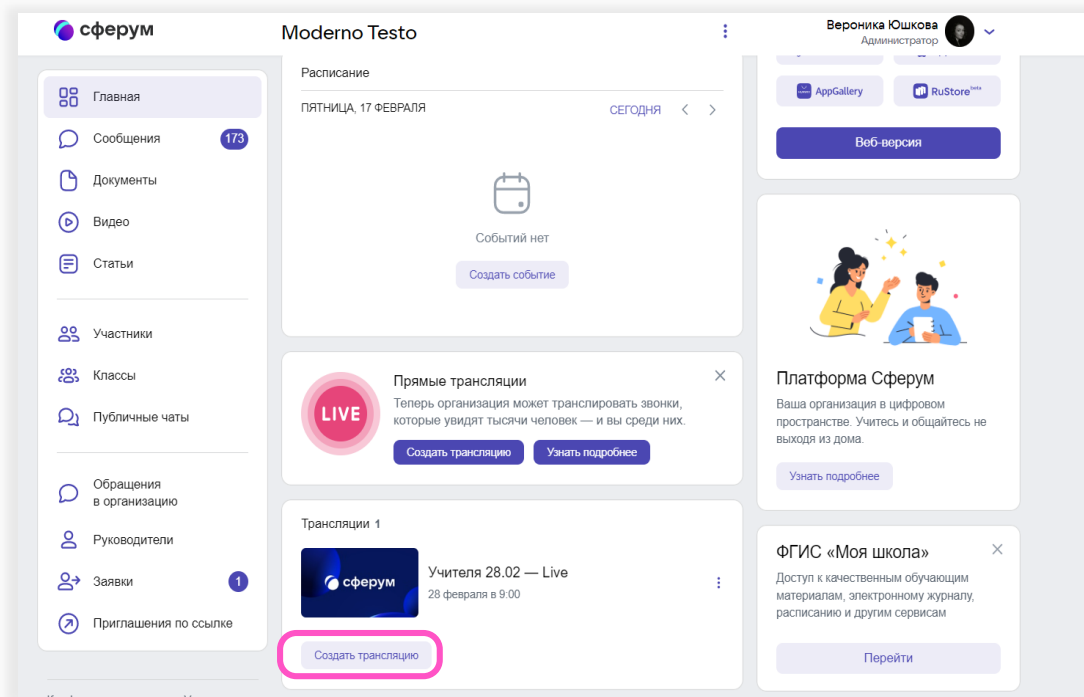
сферум

Moderno Testo

Вероника Юшкова
Администратор

Главная
Сообщения 173
Документы
Видео
Статьи

Участники
Классы
Публичные чаты

Обращения в организацию
Руководители
Заявки 1
Приглашения по ссылке

Расписание

ПЯТНИЦА, 17 ФЕВРАЛЯ
СЕГОДНЯ

Событий нет

Создать событие

LIVE

Прямые трансляции

Теперь организация может транслировать звонки, которые увидят тысячи человек — и вы среди них.

Создать трансляцию
Узнать подробнее

Трансляции 1

сферум

Учителя 28.02 — Live
28 февраля в 9:00

Создать трансляцию

AppGallery
RuStore beta

Веб-версия

Платформа Сферум

Ваша организация в цифровом пространстве. Учитесь и общайтесь не выходя из дома.

Узнать подробнее

ФГИС «Моя школа»

Доступ к качественным обучающим материалам, электронному журналу, расписанию и другим сервисам

Перейти